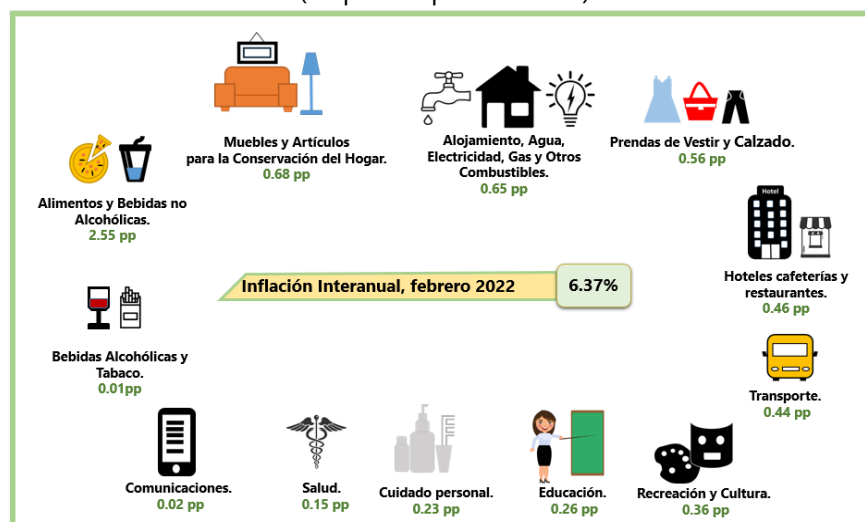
Muebles y Artículos para la Conservación del Hogar.
0.68 pp

Alojamiento, Agua, Electricidad, Gas y Otros Combustibles.
0.65 pp

Prendas de Vestir y Calzado.
0.56 pp

Alimentos y Bebidas no Alcohólicas.
2.55 pp

Hotel

Hoteles cafeterías y restaurantes.
0.46 pp

Inflación Interanual, febrero 2022

6.37%

Bebidas Alcohólicas y Tabaco.
0.01pp

Transporte.
0.44 pp

Comunicaciones.
0.02 pp

Salud.
0.15 pp

Cuidado personal.
0.23 pp

Educación.
0.26 pp

Recreación y Cultura.
0.36 pp